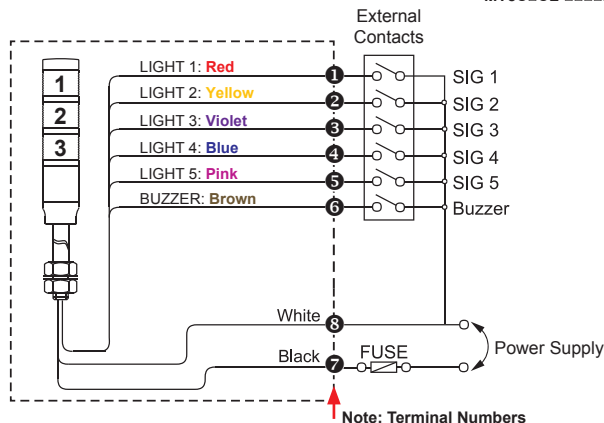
External Contacts

1
2
3

LIGHT 1: Red
LIGHT 2: Yellow
LIGHT 3: Violet
LIGHT 4: Blue
LIGHT 5: Pink
BUZZER: Brown

1
2
3
4
5
6

SIG 1
SIG 2
SIG 3
SIG 4
SIG 5
Buzzer

White
8
Black
7
FUSE
Power Supply

Note: Terminal Numbers